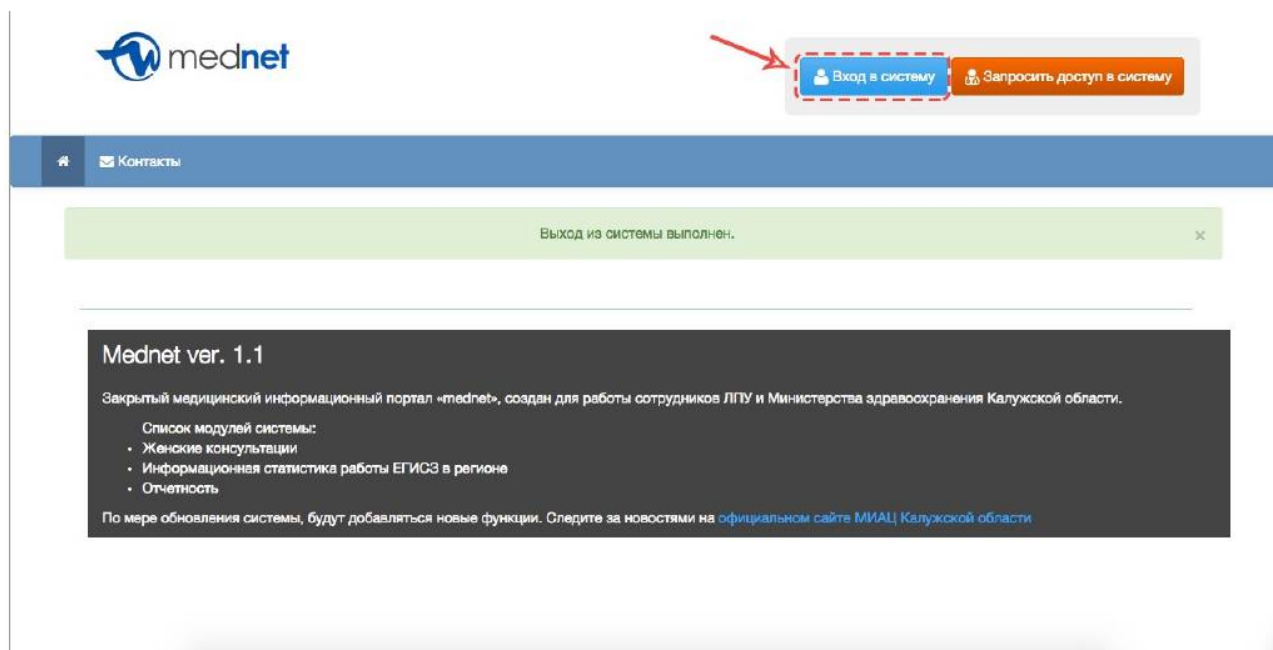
mednet

Вход в систему

Запросить доступ в систему

Контакты

Выход из системы выполнен.

×

Mednet ver. 1.1

Закрытый медицинский информационный портал «mednet», создан для работы сотрудников ЛПУ и Министерства здравоохранения Калужской области.

Список модулей системы:
- Женские консультации
- Информационная статистика работы ЕГИСЗ в регионе
- Отчетность

По мере обновления системы, будут добавляться новые функции. Следите за новостями на официальном сайте МИАЦ Калужской области